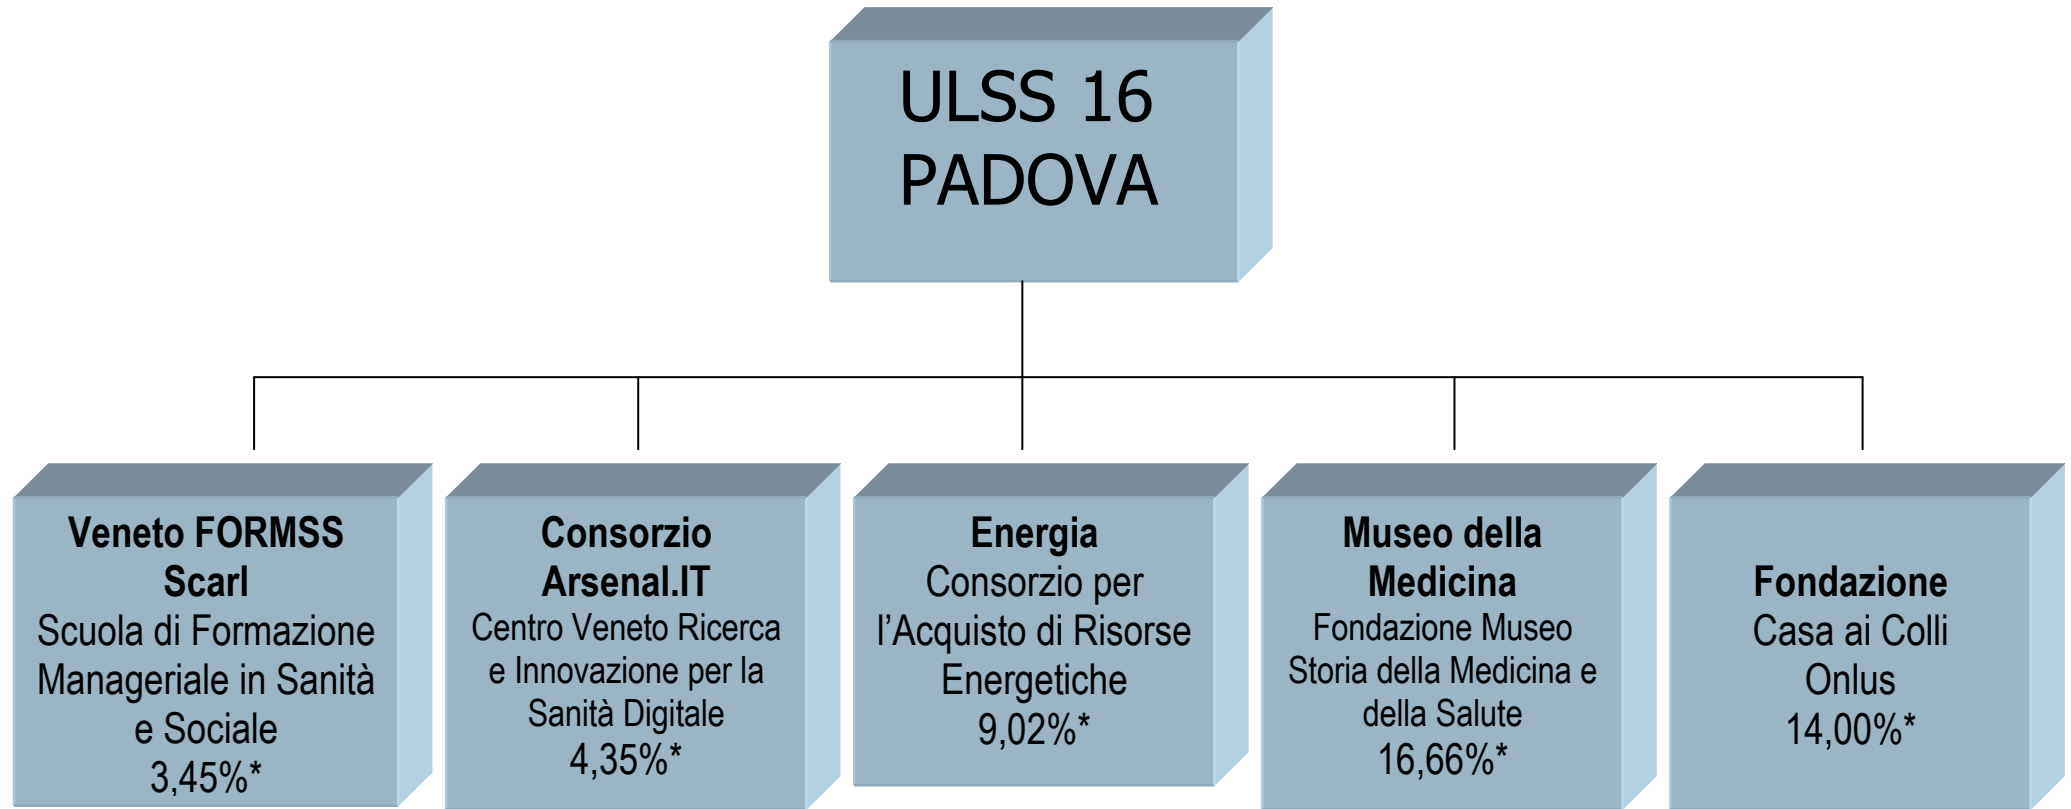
ULSS 16
PADOVA

Veneto FORMSS Scarl
Scuola di Formazione Manageriale in Sanità e Sociale
3,45%*

Consorzio Arsenal.IT
Centro Veneto Ricerca e Innovazione per la Sanità Digitale
4,35%*

Energia
Consorzio per l'Acquisto di Risorse Energetiche
9,02%*

Museo della Medicina
Fondazione Museo Storia della Medicina e della Salute
16,66%*

Fondazione
Casa ai Colli Onlus
14,00%*